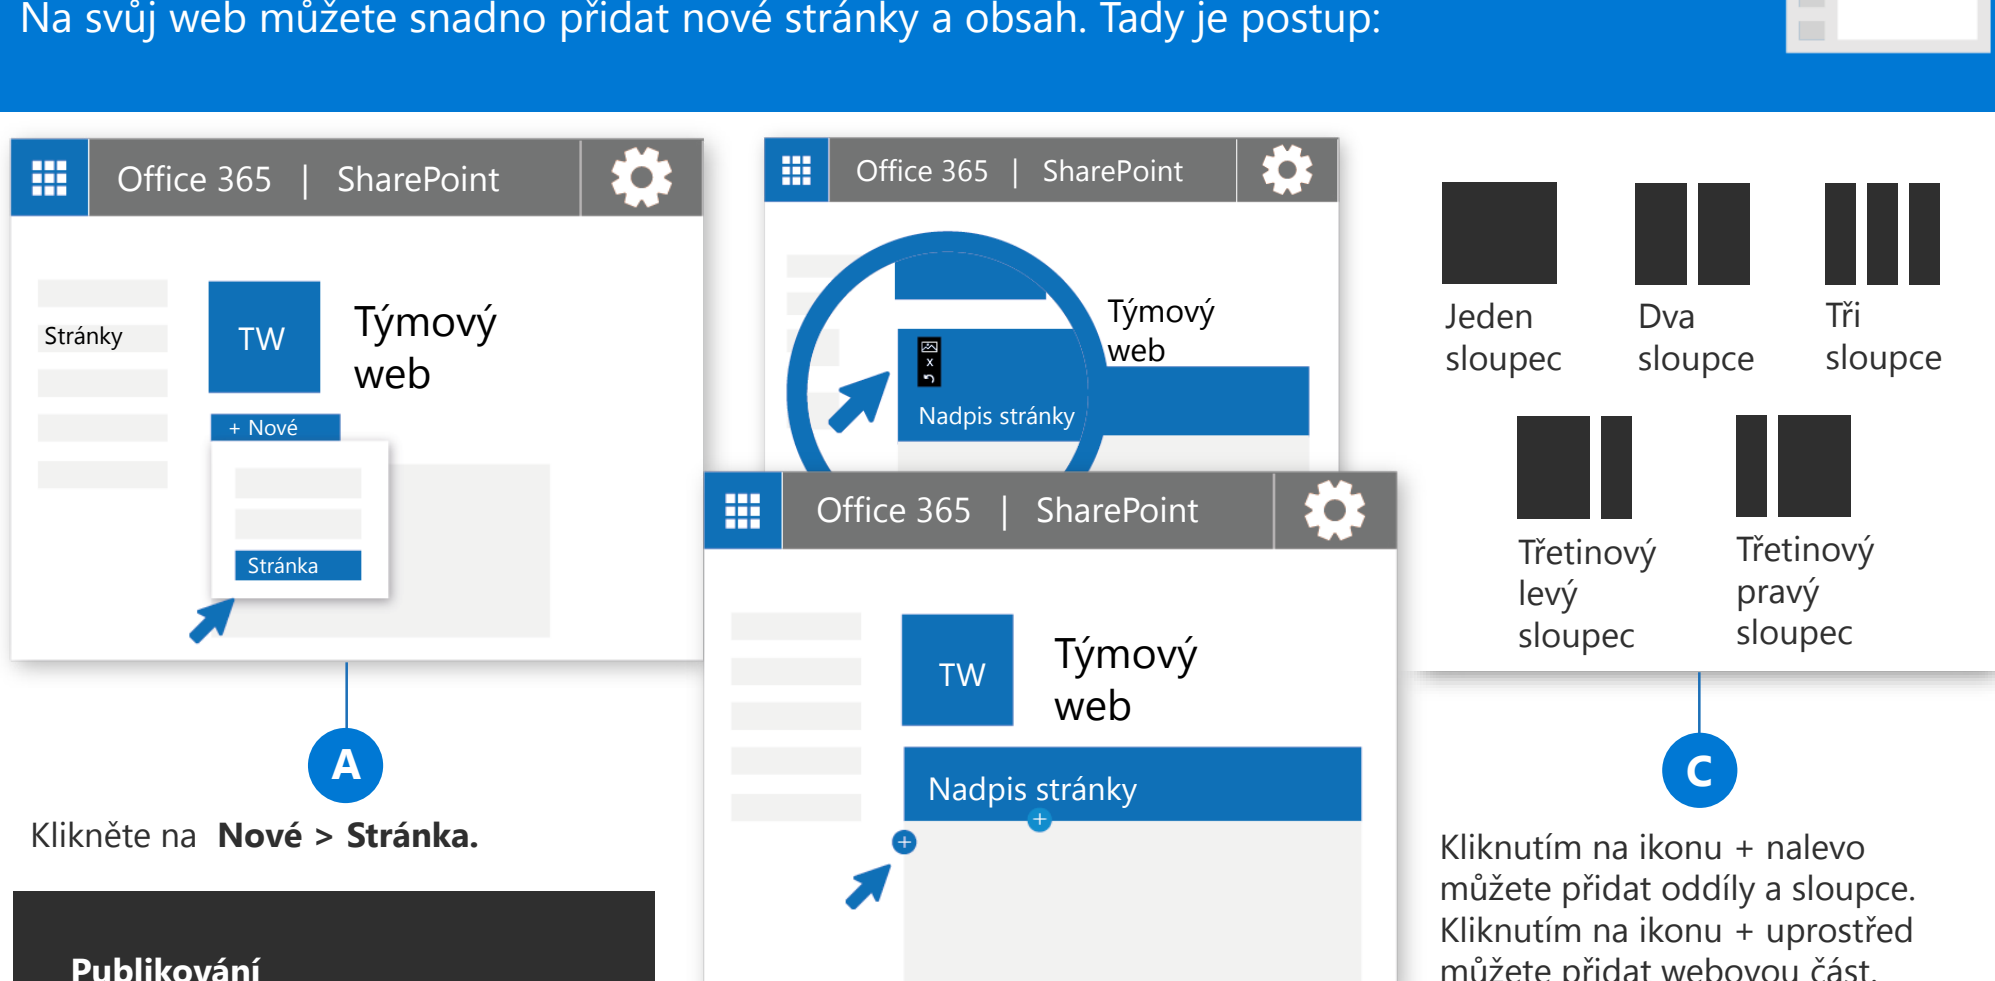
Na svůj web můžete snadno přidat nové stránky a obsah. Tady je postup:

Office 365 | SharePoint

Stránky

TW

Týmový web

+ Nové

Stránka

A

Klikněte na **Nové > Stránka.**

Publikování

Office 365 | SharePoint

Týmový web

Nadpis stránky

Office 365 | SharePoint

TW

Týmový web

Nadpis stránky

Jeden sloupec

Dva sloupce

Tři sloupce

Třetinový levý sloupec

Třetinový pravý sloupec

C

Kliknutím na ikonu + nalevo můžete přidat oddíly a sloupce. Kliknutím na ikonu + uprostřed můžete přidat webovou část.